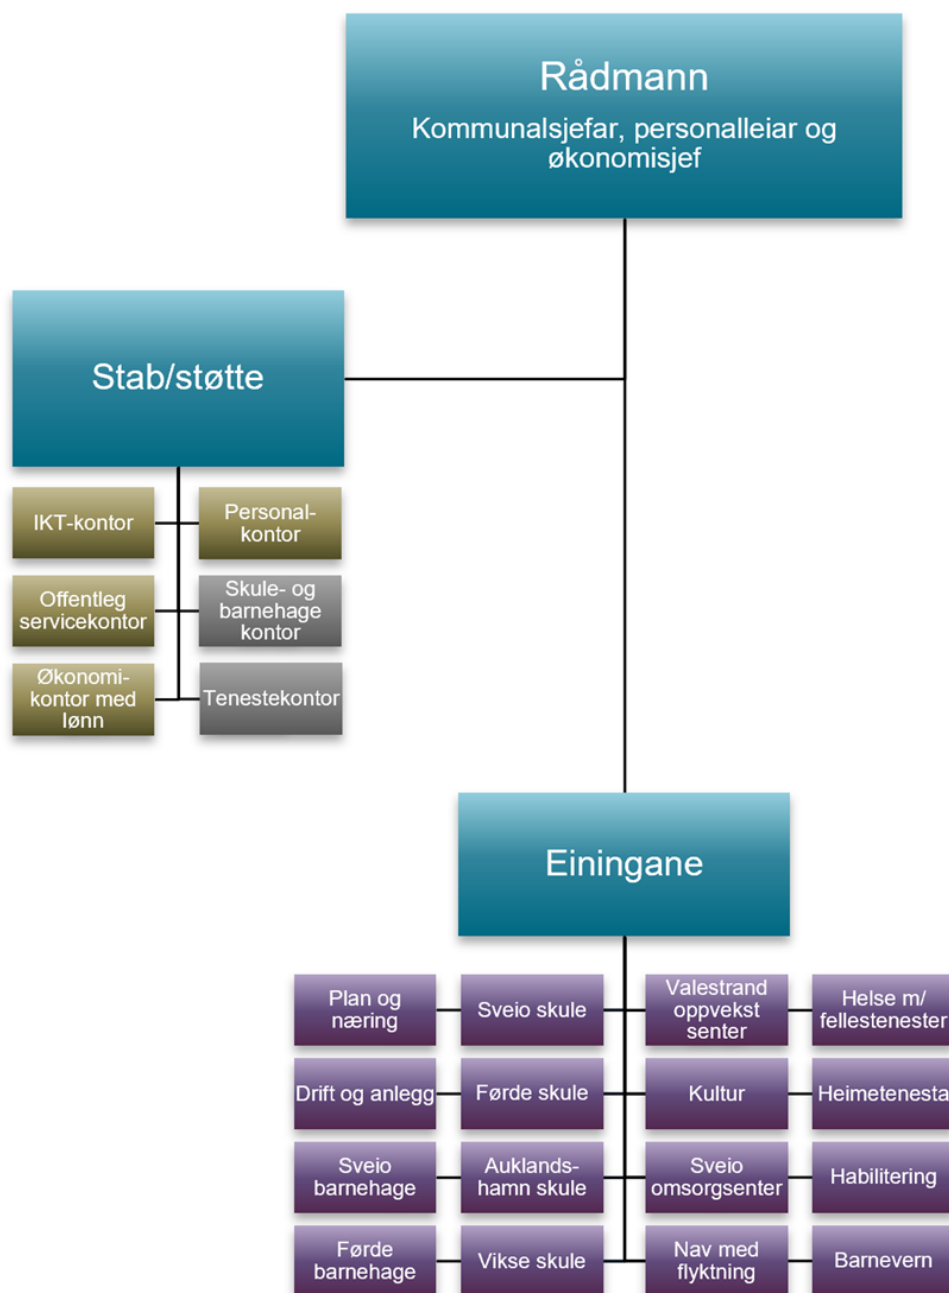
Rådmann
Kommunalsjefar, personalleiar og økonomisjef

Stab/støtte

IKT-kontor
Personal-kontor
Offentleg servicekontor
Skule- og barnehage kontor
Økonomi-kontor med lønn
Tenestekontor

Einingane

Plan og næring
Sveio skule
Valestrand oppvekst senter
Helse m/ fellestenester
Drift og anlegg
Førde skule
Kultur
Heimetenesta
Sveio barnehage
Auklands-hamn skule
Sveio omsorgsenter
Habilitering
Førde barnehage
Vikse skule
Nav med flyktning
Barnevern